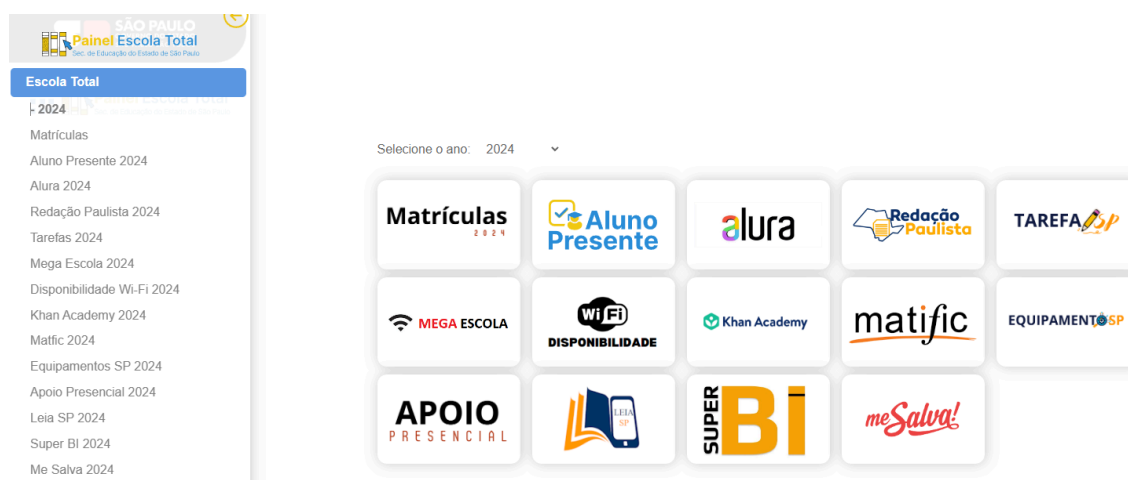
SÃO PAULO
Painel Escola Total
Sec. de Educação do Estado de São Paulo

Escola Total
- 2024
Matrículas
Aluno Presente 2024
Alura 2024
Redação Paulista 2024
Tarefas 2024
Mega Escola 2024
Disponibilidade Wi-Fi 2024
Khan Academy 2024
Matfic 2024
Equipamentos SP 2024
Apoio Presencial 2024
Leia SP 2024
Super BI 2024
Me Salva 2024

Selecione o ano: 2024

Matrículas 2024
Aluno Presente
alura
Redação Paulista
TAREFA SP
MEGA ESCOLA
WiFi DISPONIBILIDADE
Khan Academy
matific
EQUIPAMENTOSP
APOIO PRESENCIAL
LEIA SP
SUPER BI
meSalva!